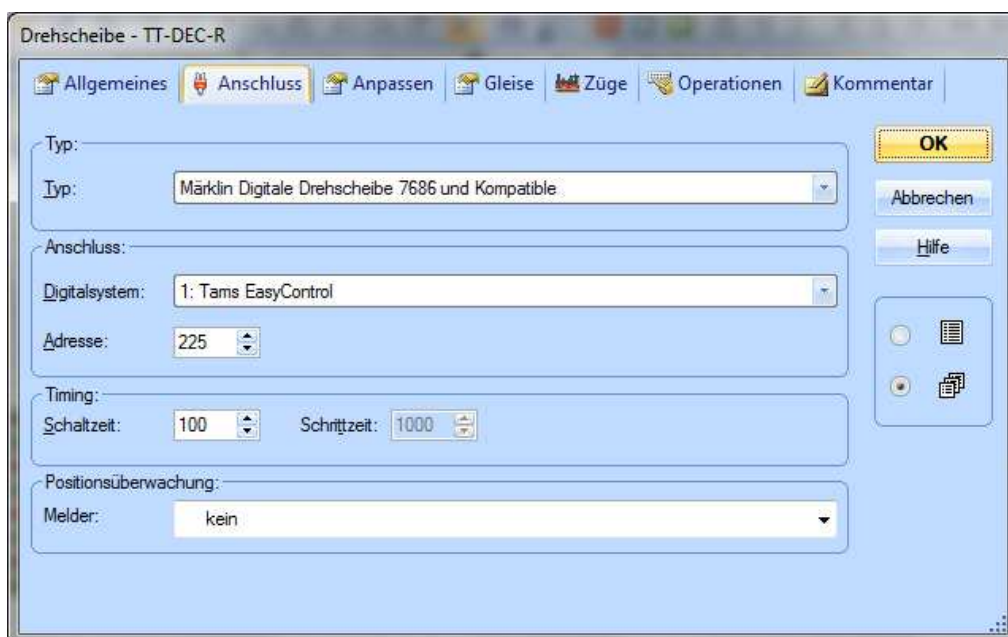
Drehscheibe - TT-DEC-R

Allgemeines Anschluss Anpassen Gleise Züge Operationen Kommentar

Typ:
Typ: Märklin Digitale Drehscheibe 7686 und Kompatible

Anschluss:
Digitalsystem: 1: Tams EasyControl
Adresse: 225

Timing:
Schaltzeit: 100 Schrittzeit: 1000

Positionsüberwachung:
Melder: kein

OK
Abbrechen
Hilfe